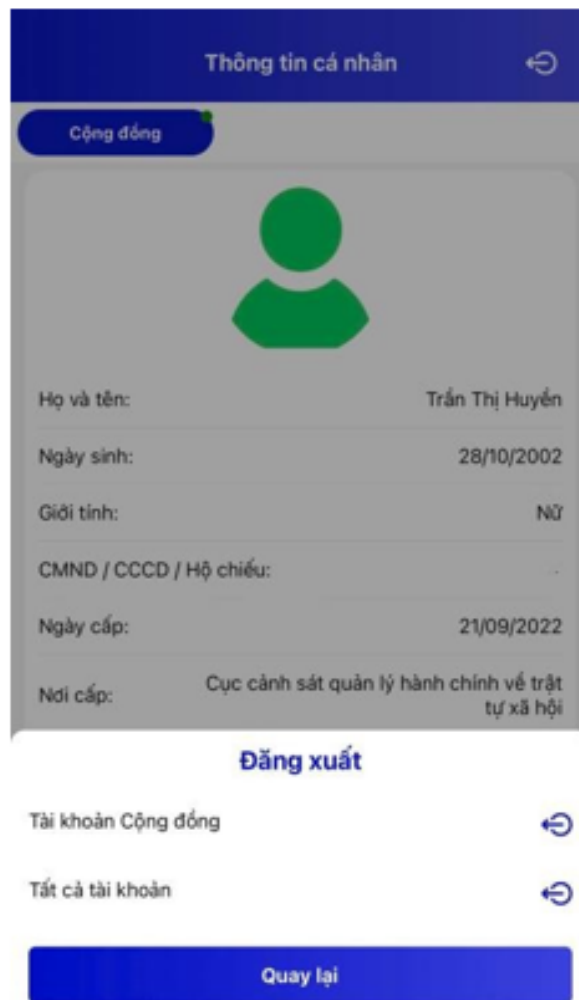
Thông tin cá nhân

Cộng đồng

Họ và tên: Trần Thị Huyền

Ngày sinh: 28/10/2002

Giới tính: Nữ

CMND / CCCD / Hộ chiếu:

Ngày cấp: 21/09/2022

Nơi cấp: Cục cảnh sát quản lý hành chính về trật tự xã hội

Đăng xuất

Tài khoản Cộng đồng

Tất cả tài khoản

Quay lại